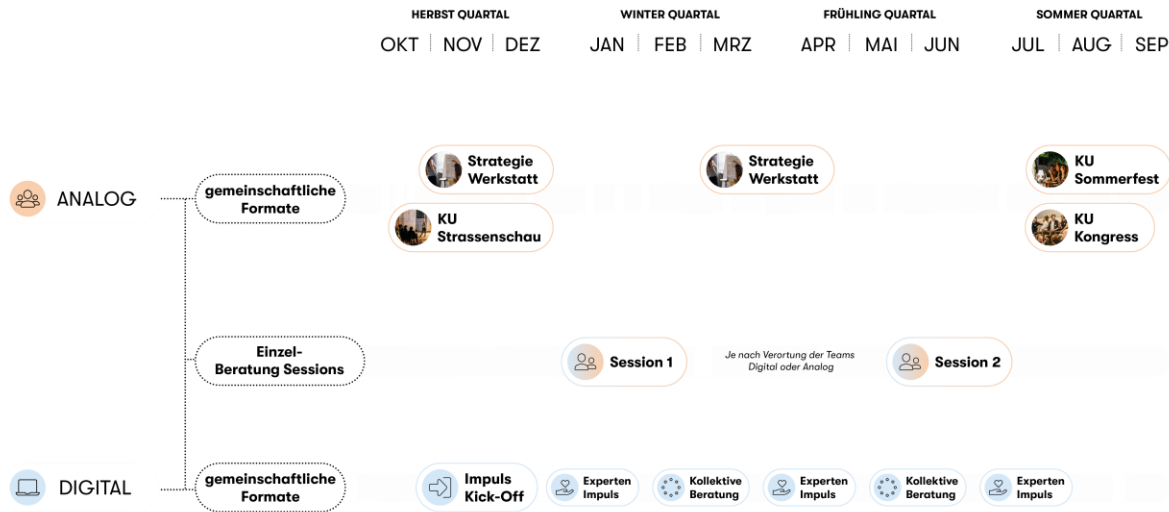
HERBST QUARTAL
OKT | NOV | DEZ

WINTER QUARTAL
JAN | FEB | MRZ

FRÜHLING QUARTAL
APR | MAI | JUN

SOMMER QUARTAL
JUL | AUG | SEP

ANALOG

gemeinschaftliche Formate

Strategie Werkstatt

KU Strassenschau

Strategie Werkstatt

KU Sommerfest

KU Kongress

Einzel-Beratung Sessions

Session 1

Je nach Verortung der Teams Digital oder Analog

Session 2

DIGITAL

gemeinschaftliche Formate

Impuls Kick-Off

Experten Impuls

Kollektive Beratung

Experten Impuls

Kollektive Beratung

Experten Impuls